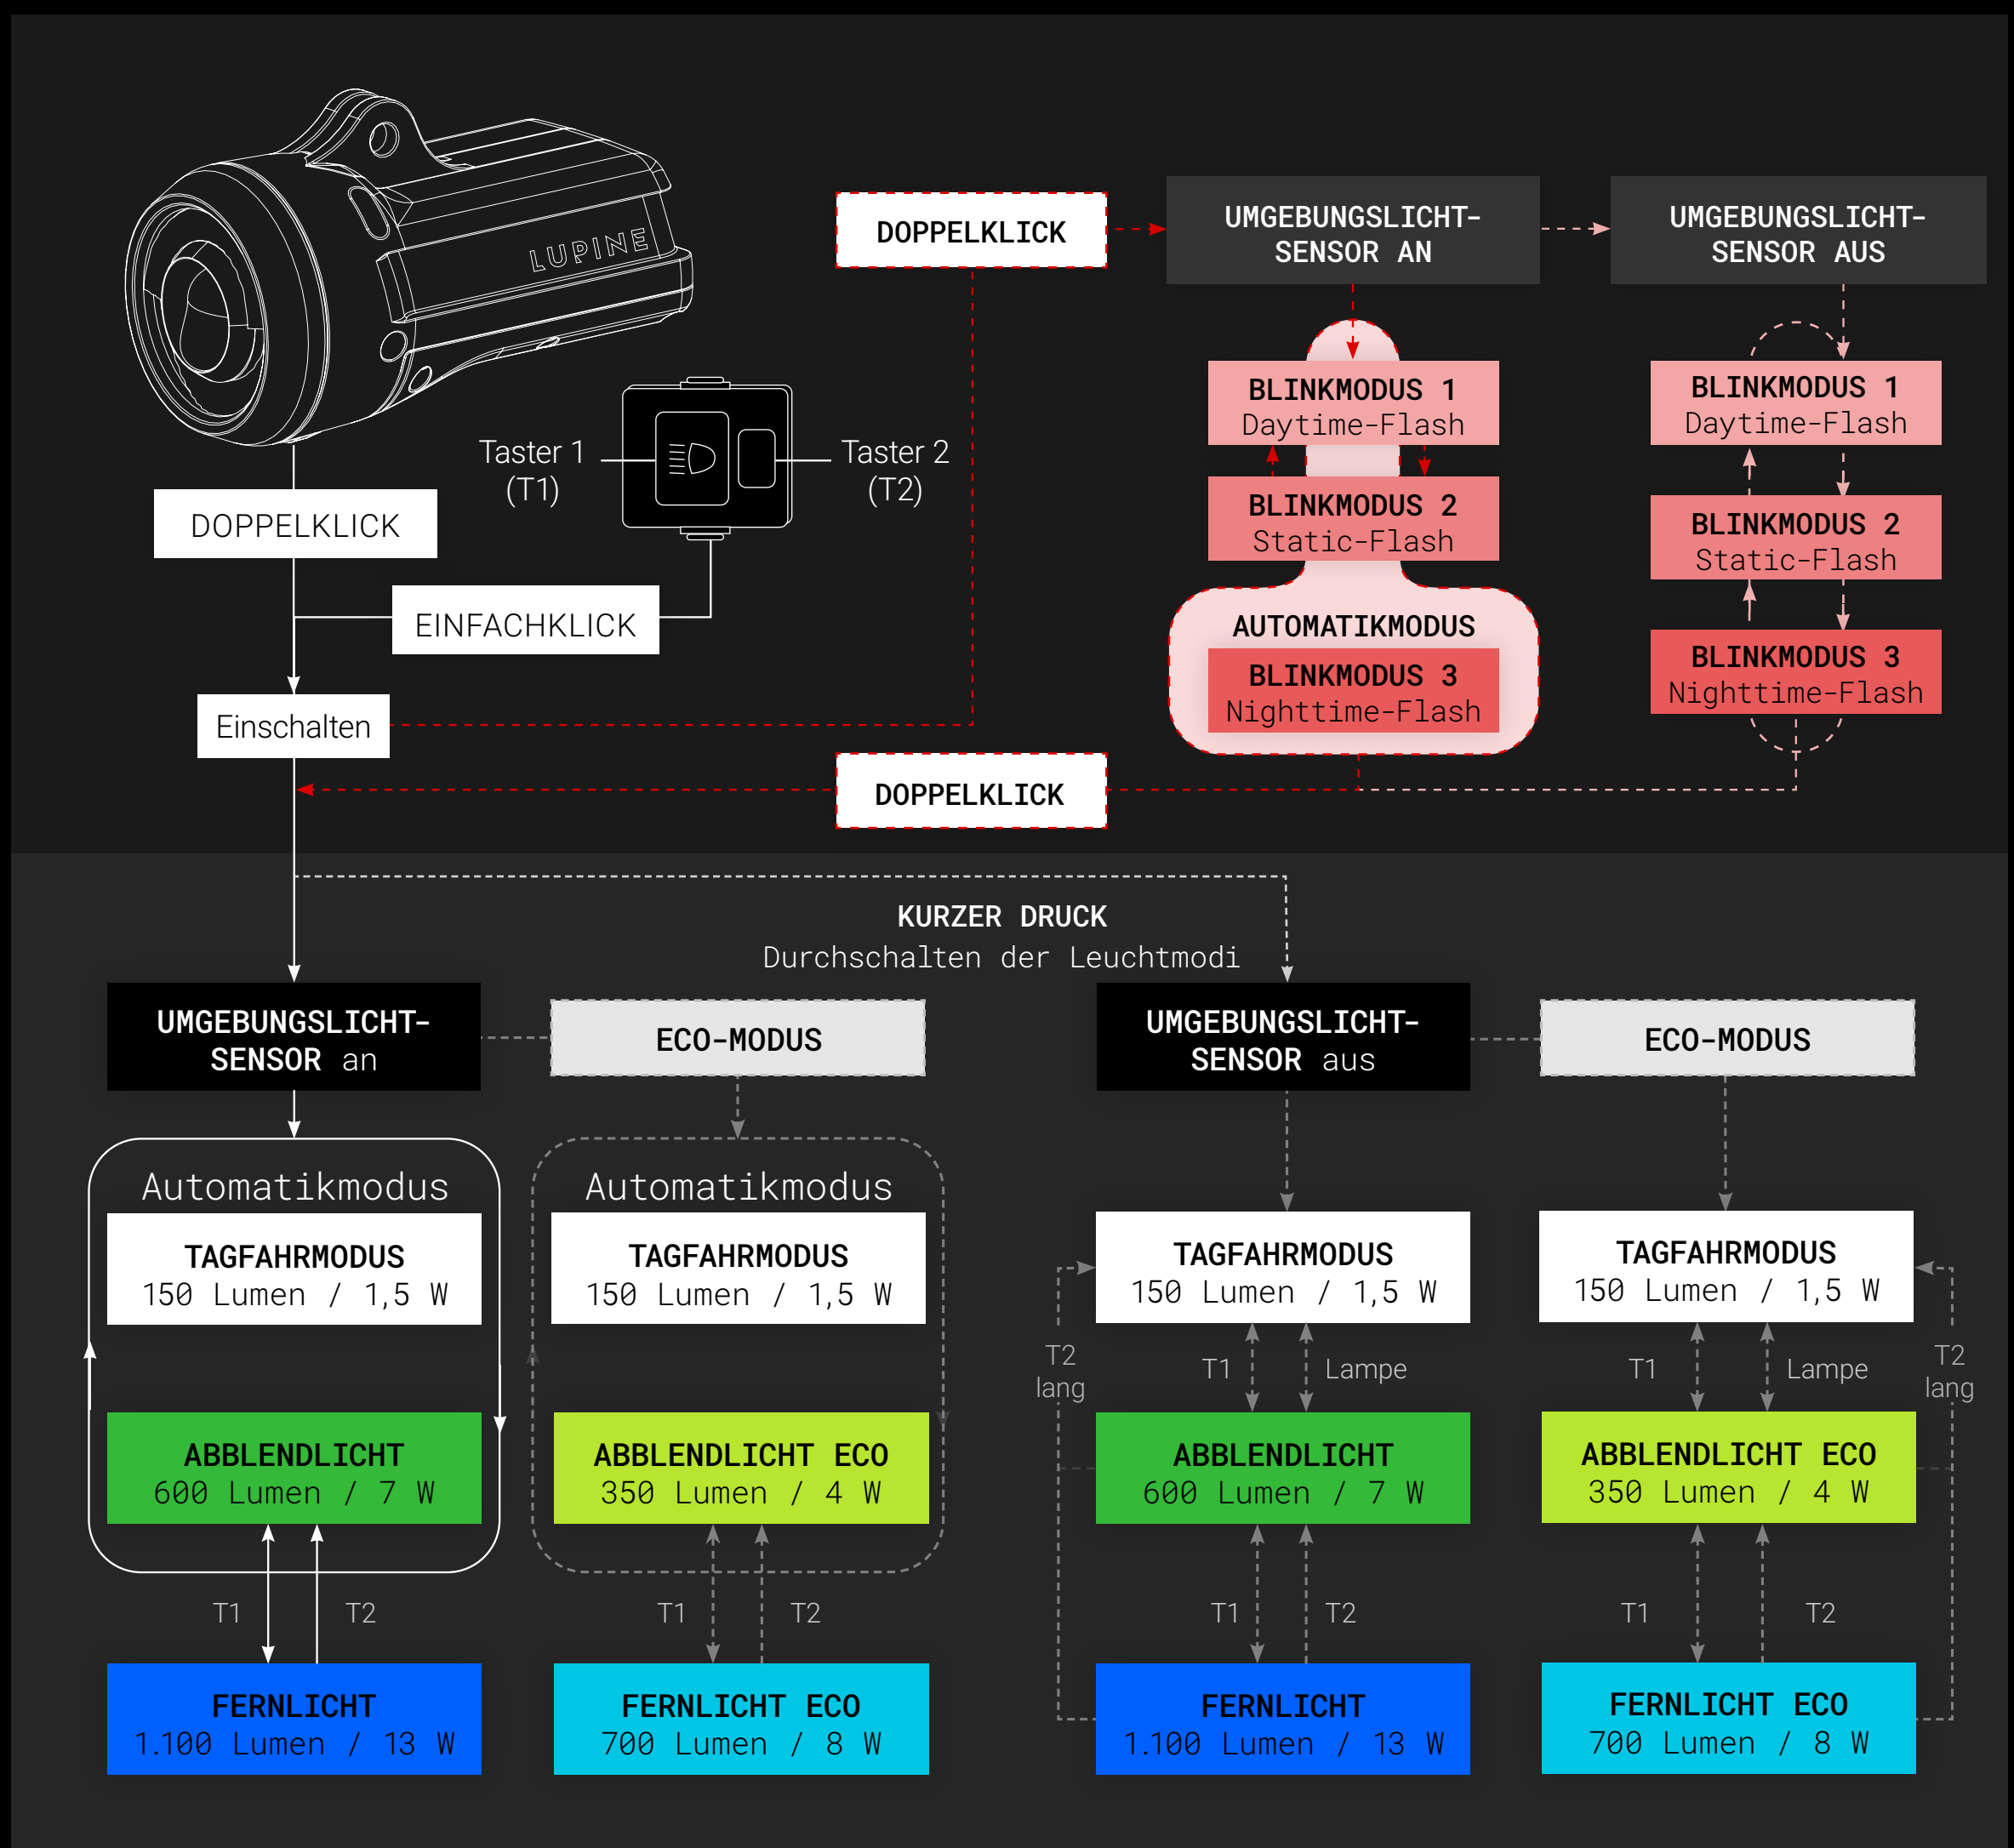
LUPINE

Taster 1 (T1)

Taster 2 (T2)

DOPPELKLICK

EINFACHKLICK

Einschalten

DOPPELKLICK

UMGEBUNGSLICHT-SENSOR AN

UMGEBUNGSLICHT-SENSOR AUS

BLINKMODUS 1
Daytime-Flash

BLINKMODUS 2
Static-Flash

AUTOMATIKMODUS

BLINKMODUS 3
Nighttime-Flash

BLINKMODUS 1
Daytime-Flash

BLINKMODUS 2
Static-Flash

BLINKMODUS 3
Nighttime-Flash

DOPPELKLICK

KURZER DRUCK
Durchschalten der Leuchtmodi

UMGEBUNGSLICHT-SENSOR an

ECO-MODUS

UMGEBUNGSLICHT-SENSOR aus

ECO-MODUS

Automatikmodus

TAGFAHRMODUS
150 Lumen / 1,5 W

ABBLENDLICHT
600 Lumen / 7 W

T1 T2

FERNLICHT
1.100 Lumen / 13 W

Automatikmodus

TAGFAHRMODUS
150 Lumen / 1,5 W

ABBLENDLICHT ECO
350 Lumen / 4 W

T1 T2

FERNLICHT ECO
700 Lumen / 8 W

TAGFAHRMODUS
150 Lumen / 1,5 W

T2 lang

T1

Lampe

ABBLENDLICHT
600 Lumen / 7 W

T1 T2

FERNLICHT
1.100 Lumen / 13 W

TAGFAHRMODUS
150 Lumen / 1,5 W

T1

Lampe

T2 lang

ABBLENDLICHT ECO
350 Lumen / 4 W

T1 T2

FERNLICHT ECO
700 Lumen / 8 W